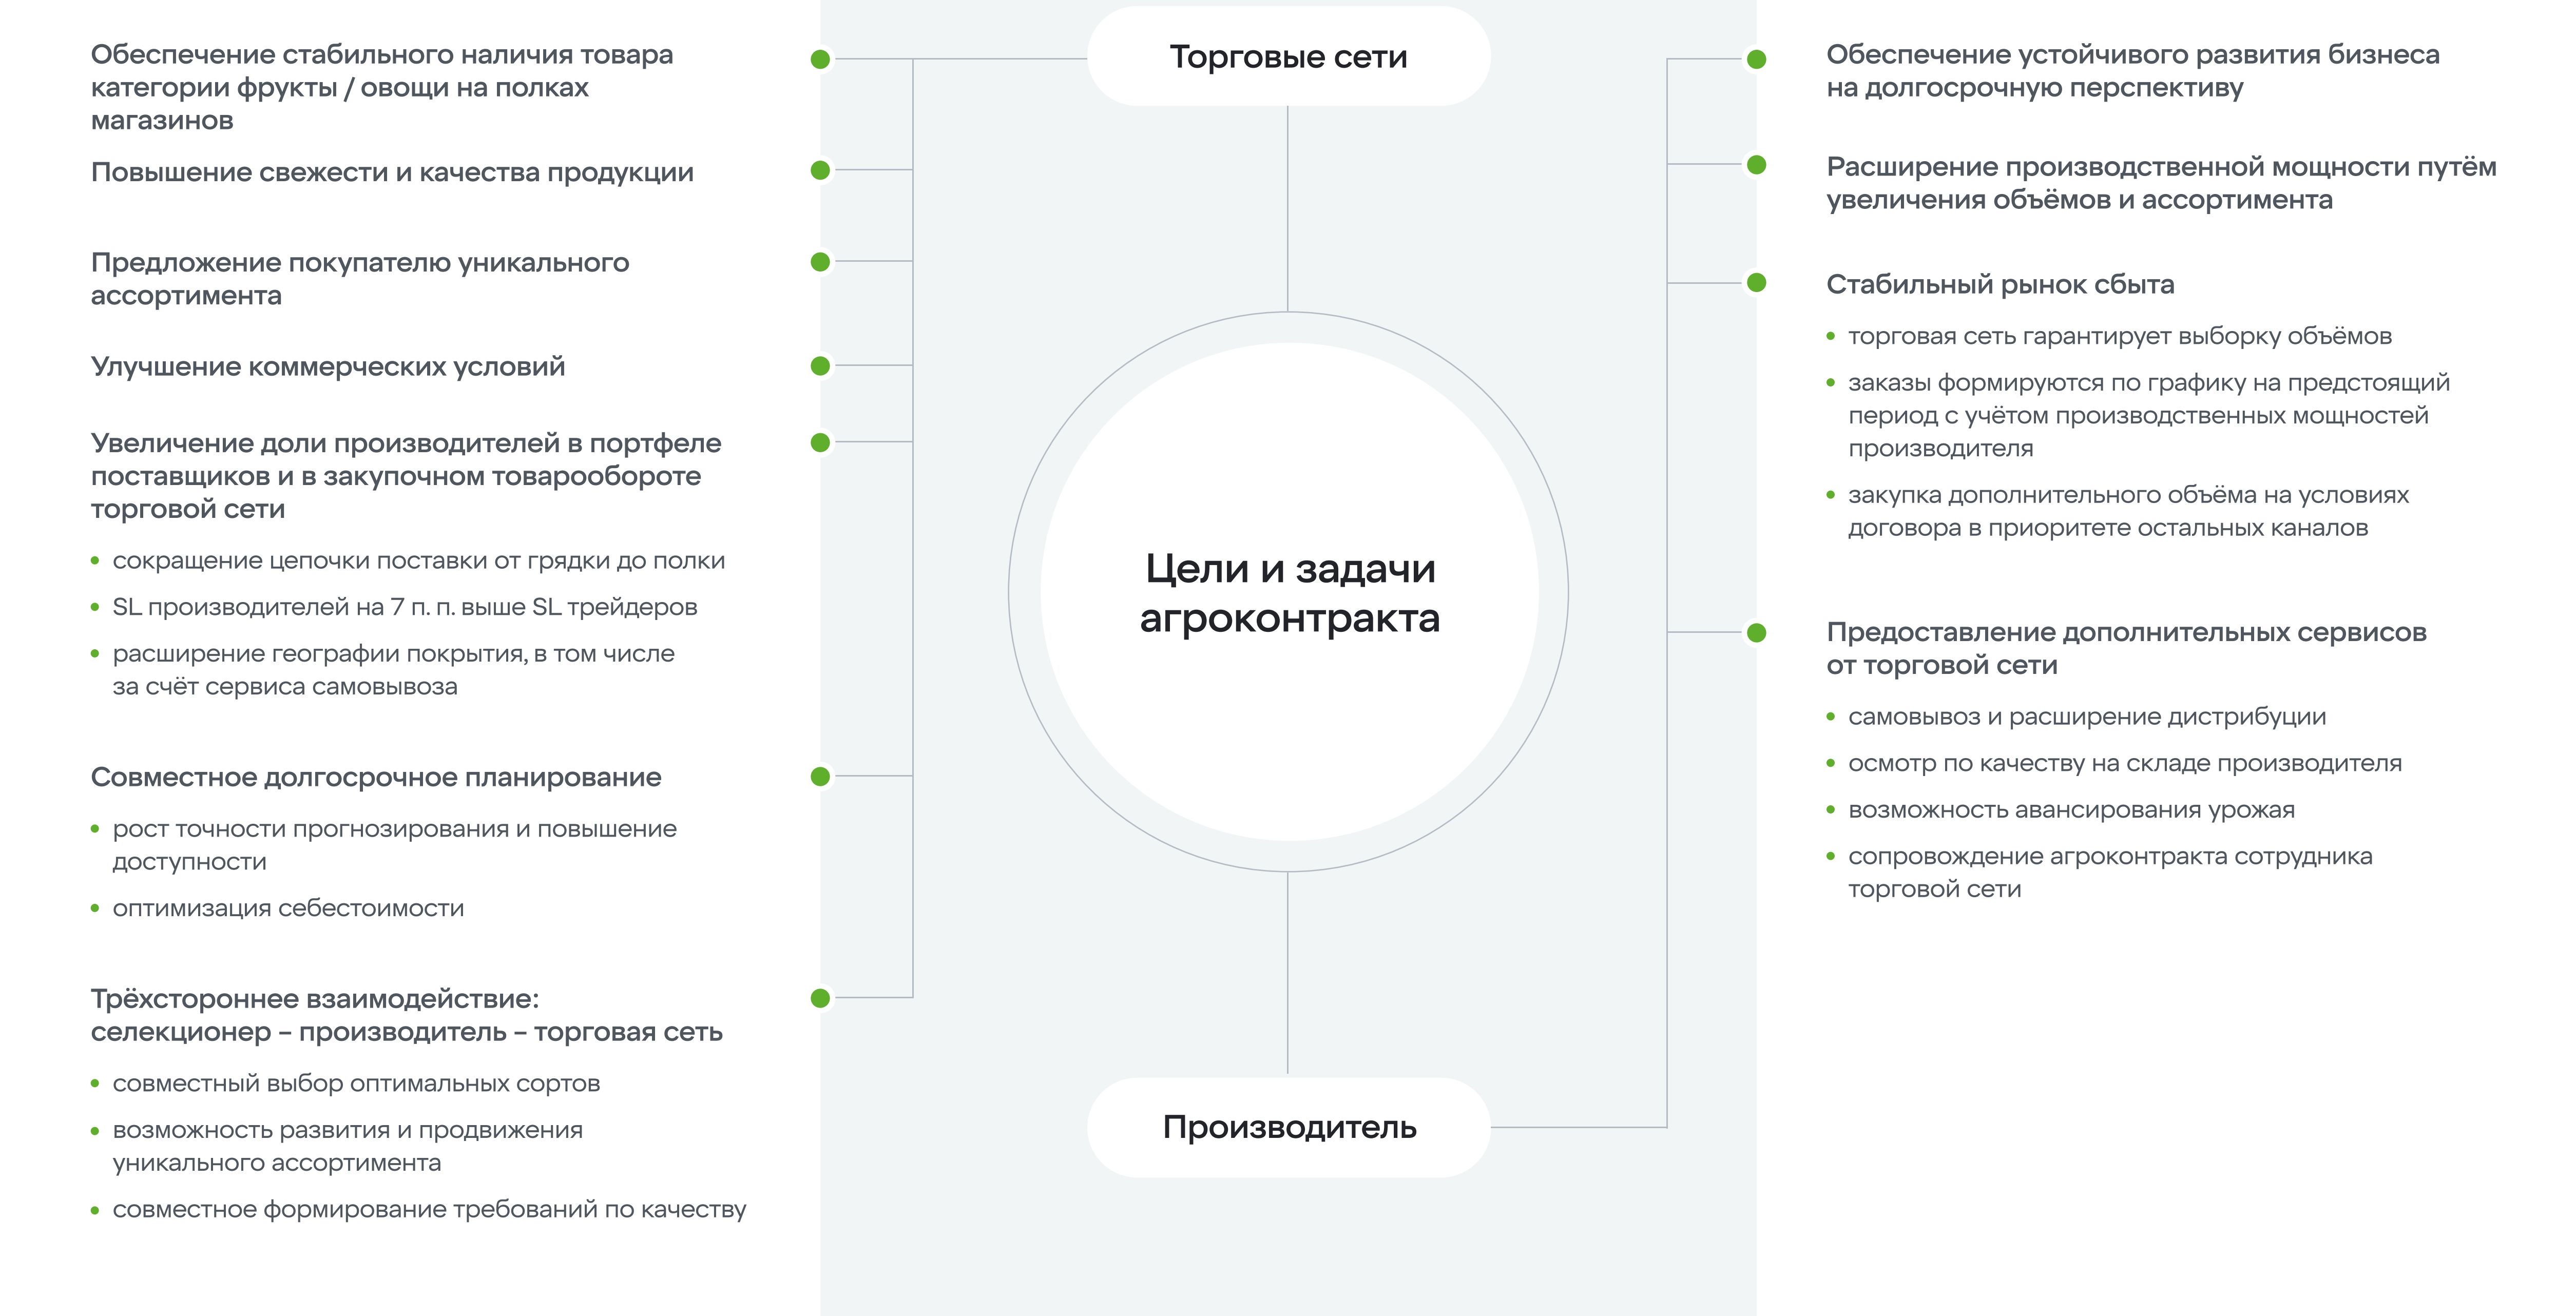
Обеспечение стабильного наличия товара категории фрукты / овощи на полках магазинов

Повышение свежести и качества продукции

Предложение покупателю уникального ассортимента

Улучшение коммерческих условий

Увеличение доли производителей в портфеле поставщиков и в закупочном товарообороте торговой сети

• сокращение цепочки поставки от грядки до полки
• SL производителей на 7 п. п. выше SL трейдеров
• расширение географии покрытия, в том числе за счёт сервиса самовывоза

Совместное долгосрочное планирование

• рост точности прогнозирования и повышение доступности
• оптимизация себестоимости

Трёхстороннее взаимодействие: селекционер – производитель – торговая сеть

• совместный выбор оптимальных сортов
• возможность развития и продвижения уникального ассортимента
• совместное формирование требований по качеству

Торговые сети

Цели и задачи агроконтракта

Производитель

Обеспечение устойчивого развития бизнеса на долгосрочную перспективу

Расширение производственной мощности путём увеличения объёмов и ассортимента

Стабильный рынок сбыта

• торговая сеть гарантирует выборку объёмов
• заказы формируются по графику на предстоящий период с учётом производственных мощностей производителя
• закупка дополнительного объёма на условиях договора в приоритете остальных каналов

Предоставление дополнительных сервисов от торговой сети

• самовывоз и расширение дистрибуции
• осмотр по качеству на складе производителя
• возможность авансирования урожая
• сопровождение агроконтракта сотрудника торговой сети